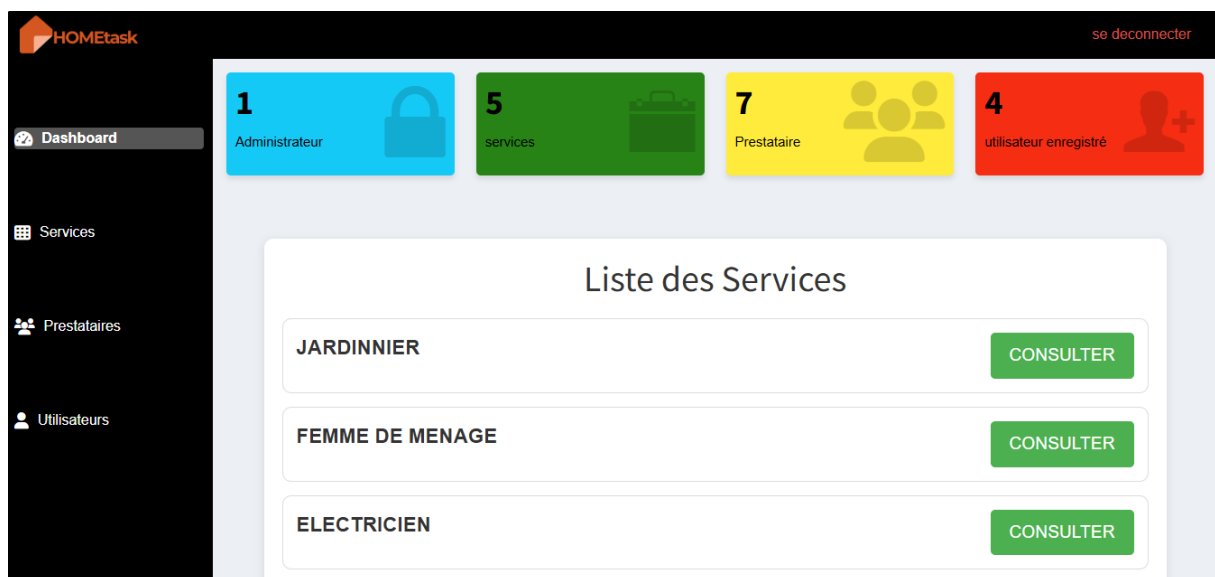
HOMEtask

se deconnecter

Dashboard

Services

Prestataires

Utilisateurs

1
Administrateur

5
services

7
Prestataire

4
utilisateur enregistré

Liste des Services

JARDINNIER
CONSULTER

FEMME DE MENAGE
CONSULTER

ELECTRICIEN
CONSULTER